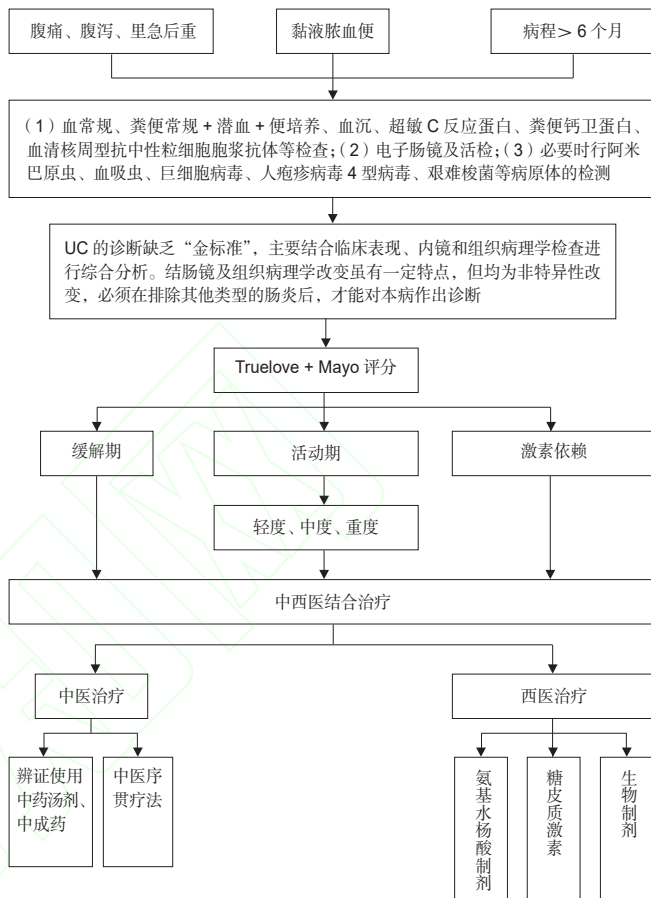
腹痛、腹泻、里急后重

黏液脓血便

病程＞ 6 个月

（1）血常规、粪便常规 + 潜血 + 便培养、血沉、超敏 C 反应蛋白、粪便钙卫蛋白、血清核周型抗中性粒细胞胞浆抗体等检查；（2）电子肠镜及活检；（3）必要时行阿米巴原虫、血吸虫、巨细胞病毒、人疱疹病毒 4 型病毒、艰难梭菌等病原体的检测

UC 的诊断缺乏“金标准”，主要结合临床表现、内镜和组织病理学检查进行综合分析。结肠镜及组织病理学改变虽有一定特点，但均为非特异性改变，必须在排除其他类型的肠炎后，才能对本病作出诊断

Truelove + Mayo 评分

缓解期

活动期

激素依赖

轻度、中度、重度

中西医结合治疗

中医治疗

西医治疗

辨证使用中药汤剂、中成药

中医序贯疗法

氨基水杨酸制剂

糖皮质激素

生物制剂